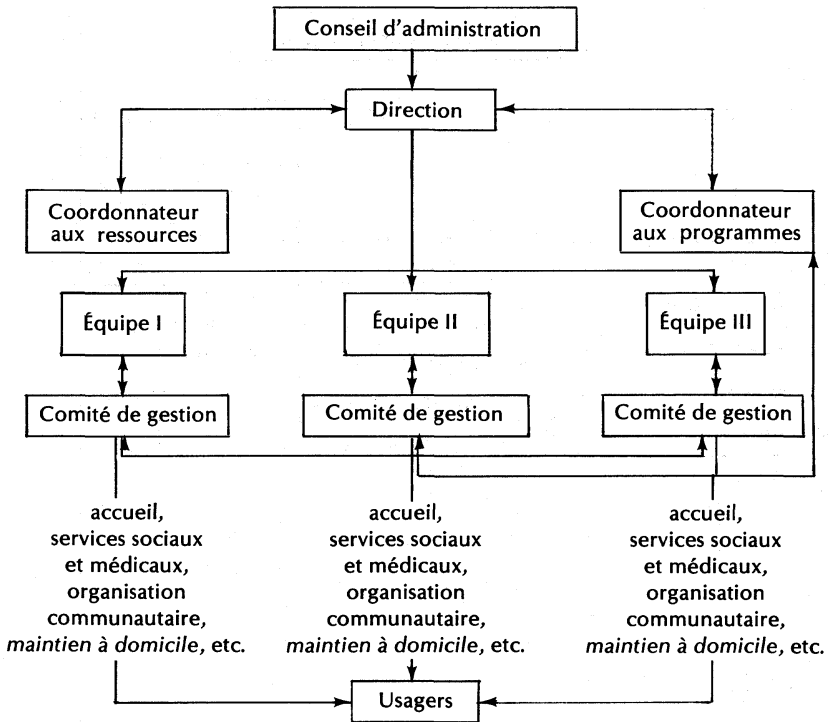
Conseil d'administration

Direction

Coordonnateur aux ressources

Coordonnateur aux programmes

Équipe I

Équipe II

Équipe III

Comité de gestion

Comité de gestion

Comité de gestion

accueil, services sociaux et médicaux, organisation communautaire, *maintien à domicile*, etc.

accueil, services sociaux et médicaux, organisation communautaire, *maintien à domicile*, etc.

accueil, services sociaux et médicaux, organisation communautaire, *maintien à domicile*, etc.

Usagers